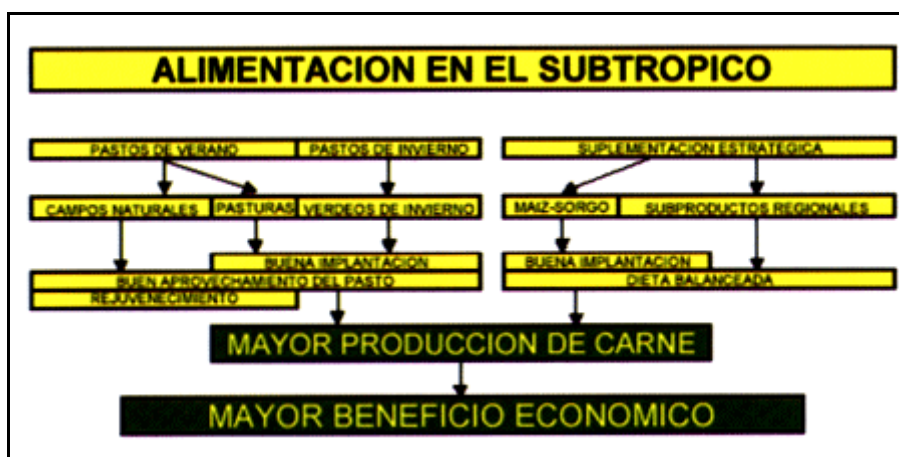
ALIMENTACION EN EL SUBTROPICO

PASTOS DE VERANO

PASTOS DE INVIERNO

SUPLEMENTACION ESTRATEGICA

CAMPOS NATURALES

PASTURAS

VERDEOS DE INVIERNO

MAIZ-SORGO

SUBPRODUCTOS REGIONALES

BUENA IMPLANTACION

BUEN APROVECHAMIENTO DEL PASTO

REJUVENECIMIENTO

BUENA IMPLANTACION

DIETA BALANCEADA

MAYOR PRODUCCION DE CARNE

MAYOR BENEFICIO ECONOMICO